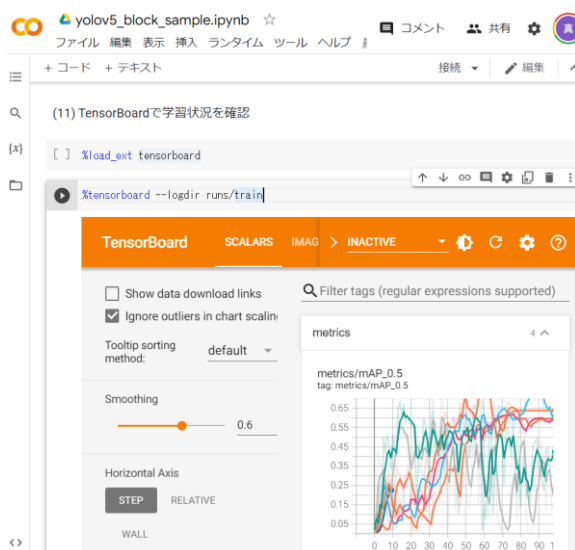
CO yolov5_block_sample.ipynb ☆

ファイル 編集 表示 挿入 ランタイム ツール ヘルプ

コメント 共有

+ コード + テキスト

接続 編集

(11) TensorBoardで学習状況を確認

[ ] %load_ext tensorboard

%tensorboard --logdir runs/train

TensorBoard SCALARS IMAG INACTIVE

Show data download links

Ignore outliers in chart scalin

Tooltip sorting method: default

Smoothing

0.6

Horizontal Axis

STEP RELATIVE

WALL

Filter tags (regular expressions supported)

metrics 4

metrics/mAP_0.5
tag: metrics/mAP_0.5

0.65
0.55
0.45
0.35
0.25
0.15
0.05

0 10 20 30 40 50 60 70 80 90 1